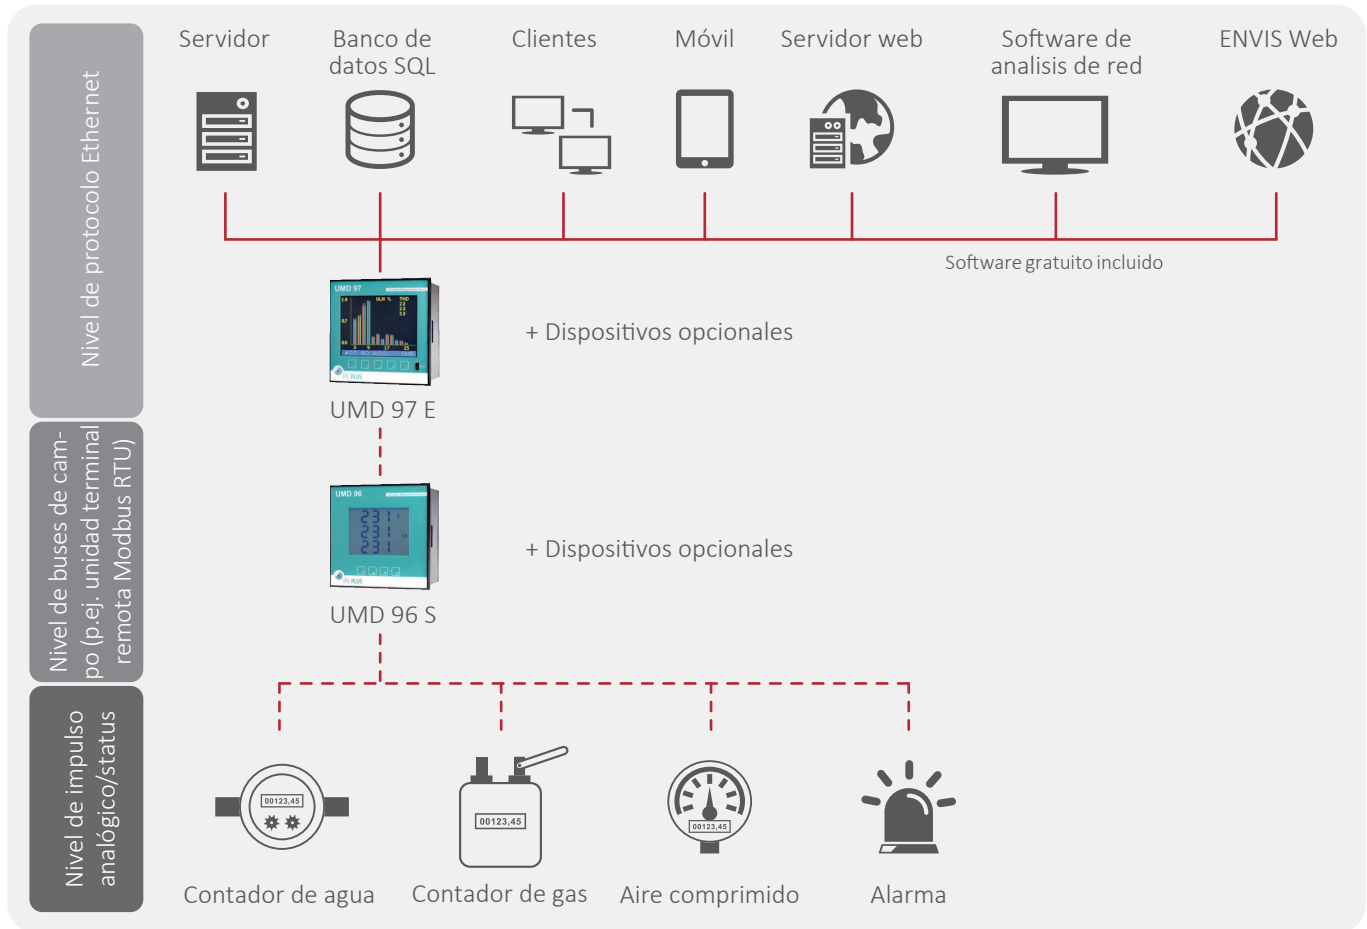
Nivel de protocolo Ethernet

Servidor

Banco de datos SQL

Clientes

Móvil

Servidor web

Software de analisis de red

ENVIS Web

Software gratuito incluido

UMD 97

UMD 97 E

+ Dispositivos opcionales

Nivel de buses de campo (p.ej. unidad terminal remota Modbus RTU)

UMD 96

UMD 96 S

+ Dispositivos opcionales

Nivel de impulso analógico/status

00123,45

Contador de agua

00123,45

Contador de gas

00123,45

Aire comprimido

Alarma